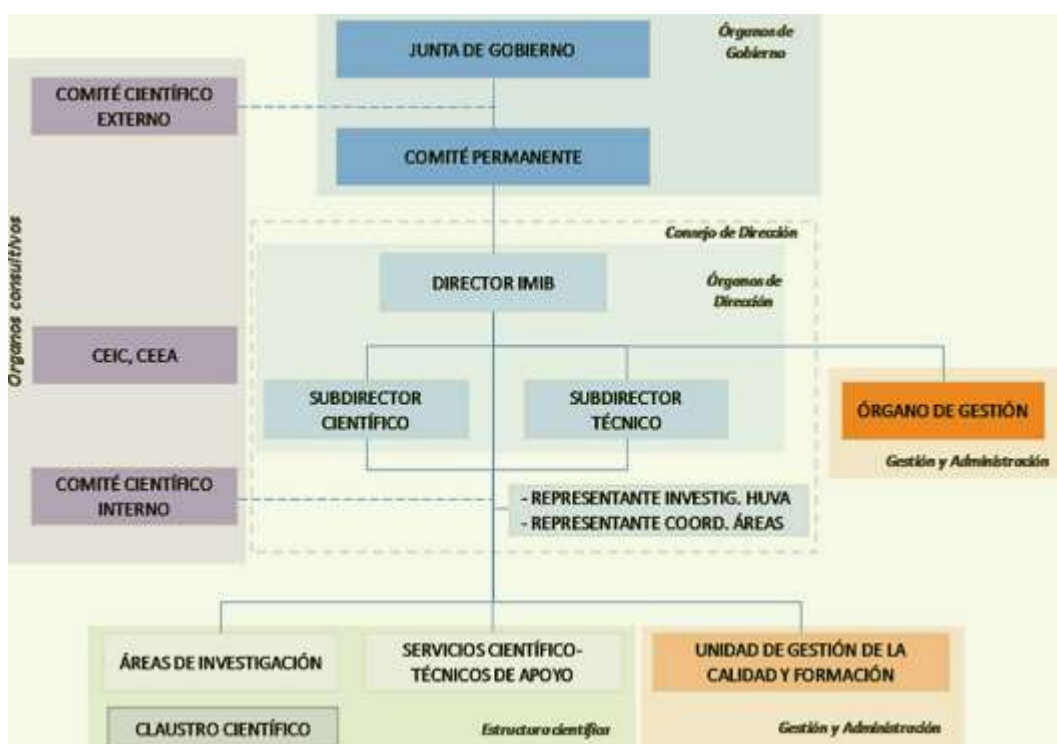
Órganos de Gobierno

JUNTA DE GOBIERNO

COMITÉ CIENTÍFICO EXTERNO

COMITÉ PERMANENTE

Órganos consultivos

Consejo de Dirección

DIRECTOR IMIB

Órganos de Dirección

CEIC, CEEA

SUBDIRECTOR CIENTÍFICO

SUBDIRECTOR TÉCNICO

ÓRGANO DE GESTIÓN

Gestión y Administración

COMITÉ CIENTÍFICO INTERNO

- REPRESENTANTE INVESTIG. HUVA
- REPRESENTANTE COORD. ÁREAS

ÁREAS DE INVESTIGACIÓN

SERVICIOS CIENTÍFICO-TÉCNICOS DE APOYO

UNIDAD DE GESTIÓN DE LA CALIDAD Y FORMACIÓN

CLAUSTRO CIENTÍFICO

Estructura científica

Gestión y Administración